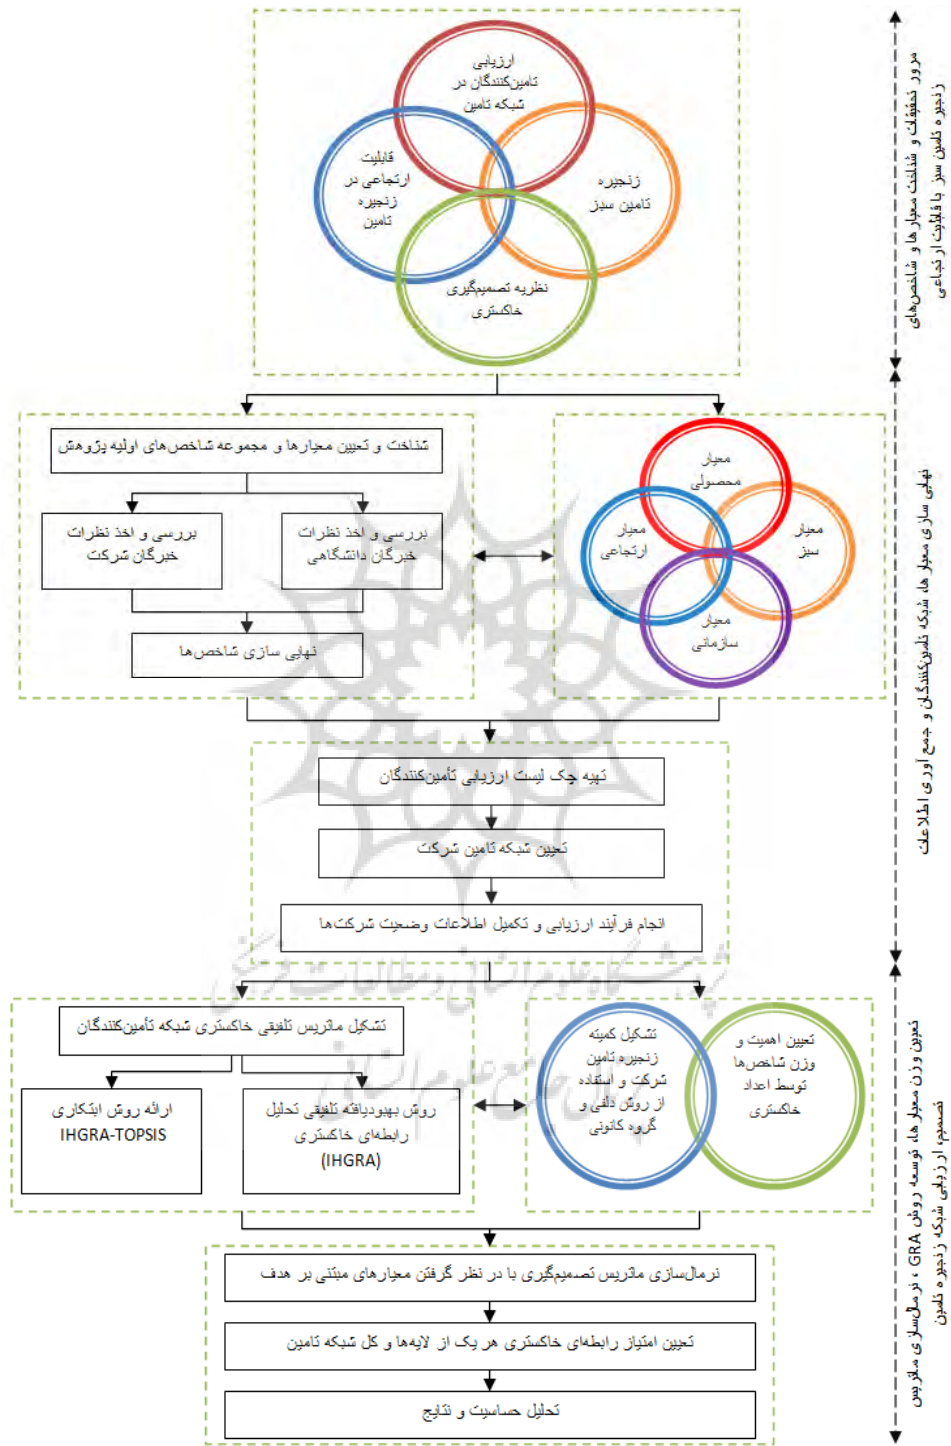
ارزیابی تامین‌کنندگان در شبکه تامین

قابلیت ارتجاعی در زنجیره تامین

زنجیره تامین سبز

نظریه تصمیم‌گیری خاکستری

مرور تحقیقات و شناخت معیارها و شاخص‌های زنجیره تامین سبز با قابلیت ارتجاعی

شناخت و تعیین معیارها و مجموعه شاخص‌های اولیه پژوهش

بررسی و اخذ نظرات خبرگان شرکت

بررسی و اخذ نظرات خبرگان دانشگاهی

نهایی سازی شاخص‌ها

معیار محصولی

معیار ارتجاعی

معیار سبز

معیار سازمانی

نهایی سازی معیار ها، شبکه تامین‌کنندگان و جمع آوری اطلاعات

تهیه چک لیست ارزیابی تامین‌کنندگان

تعیین شبکه تامین شرکت

انجام فرآیند ارزیابی و تکمیل اطلاعات وضعیت شرکت‌ها

تشکیل ماتریس تلفیقی خاکستری شبکه تامین‌کنندگان

ارائه روش ابتکاری IHGRA-TOPSIS

روش بهبودیافته تلفیقی تحلیل رابطه‌ای خاکستری (IHGRA)

تشکیل کمیته زنجیره تامین شرکت و استفاده از روش دلفی و گروه کانونی

تعیین اهمیت و وزن شاخص‌ها توسط اعداد خاکستری

تعیین وزن معیارها، توسعه روش GRA، نرمال‌سازی ماتریس تصمیم، ارزیابی شبکه زنجیره تامین

نرمال‌سازی ماتریس تصمیم‌گیری با در نظر گرفتن معیارهای مبتنی بر هدف

تعیین امتیاز رابطه‌ای خاکستری هر یک از لایه‌ها و کل شبکه تامین

تحلیل حساسیت و نتایج